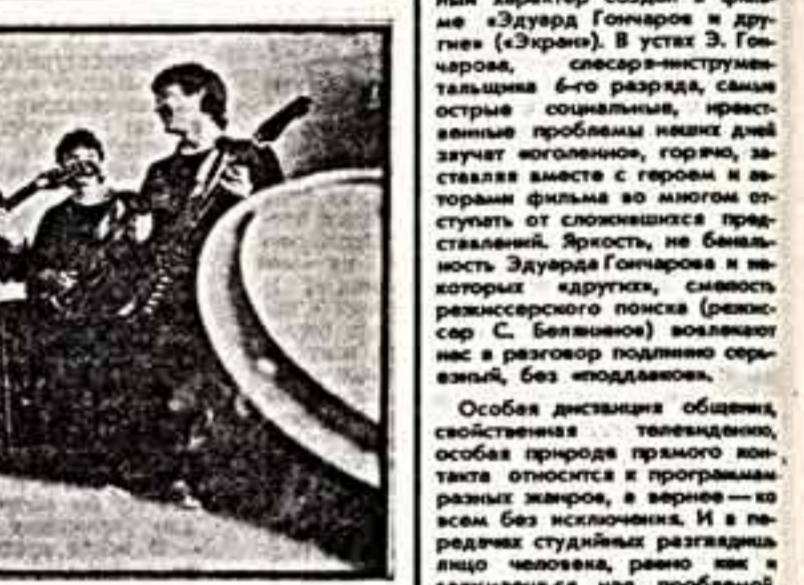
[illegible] характер создан в фильме «Эдуард Гончаров и другие» («Экран»). В устах Э. Гончарова, слесаря-инструментальщика 6-го разряда, самые острые социальные, нравственные проблемы наших дней звучат вскоденно, горячо, заставляя вместе с героем и авторами фильма во многом отступать от сложившихся представлений. Яркость, не банальность Эдуарда Гончарова и некоторых «других», смелость режиссерского поиска (режиссер С. Белявнов) вовлекают нас в разговор подлинно серьезный, без «поддавков».

Особая дистанция общения, свойственная телевидению, особая природа прямого контакта относится к программам разных жанров, а вернее — ко всем без исключения. И в передачах студийных разглядишь лицо человека, равно как и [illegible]